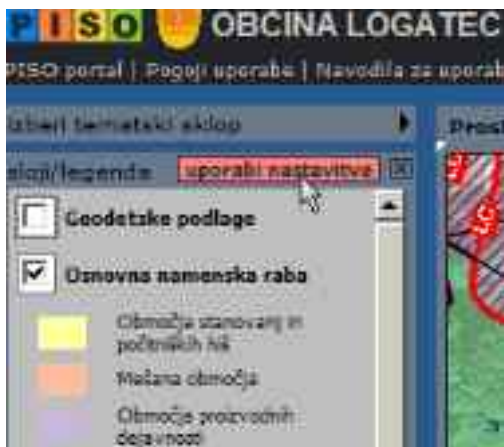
PISO OBCINA LOGATEC

PISO portal | Pogoji uporabe | Navodila za uporab

Izberi tematski sklop

Sloji/legenda uporabi nastavitve

Geodetske podlage

Osnovna namenska raba

Območja stanovanj in počitniških hiš

Mešana območja

Območje proizvodnih dejavnosti

Pros